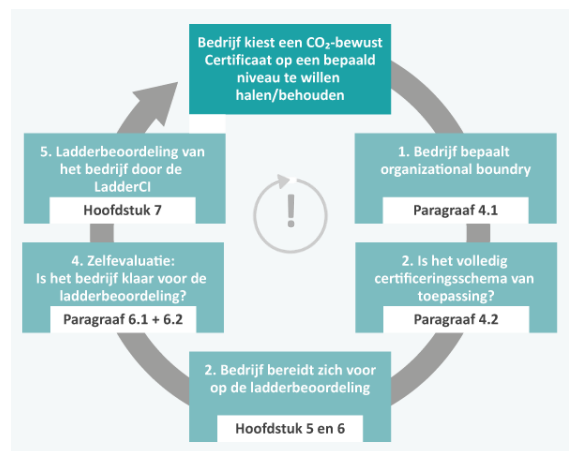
Bedrijf kiest een $CO_2$-bewust Certificaat op een bepaald niveau te willen halen/behouden

1. Bedrijf bepaalt organizational boundry

Paragraaf 4.1

2. Is het volledig certificeringsschema van toepassing?

Paragraaf 4.2

2. Bedrijf bereidt zich voor op de ladderbeoordeling

Hoofdstuk 5 en 6

4. Zelfevaluatie: Is het bedrijf klaar voor de ladderbeoordeling?

Paragraaf 6.1 + 6.2

5. Ladderbeoordeling van het bedrijf door de LadderCI

Hoofdstuk 7

!